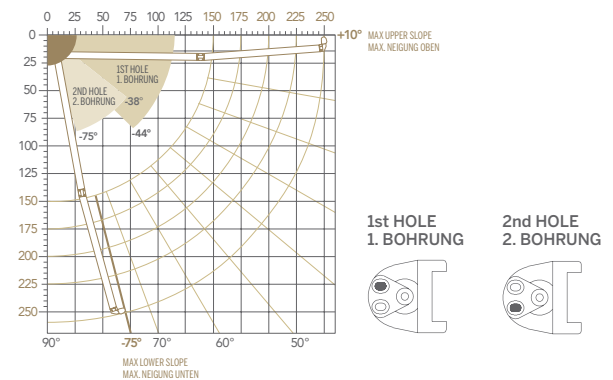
0 25 50 75 100 125 150 175 200 225 250

0
25
50
75
100
125
150
175
200
225
250

+10°
MAX UPPER SLOPE
MAX. NEIGUNG OBEN

1ST HOLE
1. BOHRUNG

2ND HOLE
2. BOHRUNG

-38°
-44°
-75°

90° 80° -75° 70° 60° 50°

MAX LOWER SLOPE
MAX. NEIGUNG UNTEN

1st HOLE
1. BOHRUNG

2nd HOLE
2. BOHRUNG